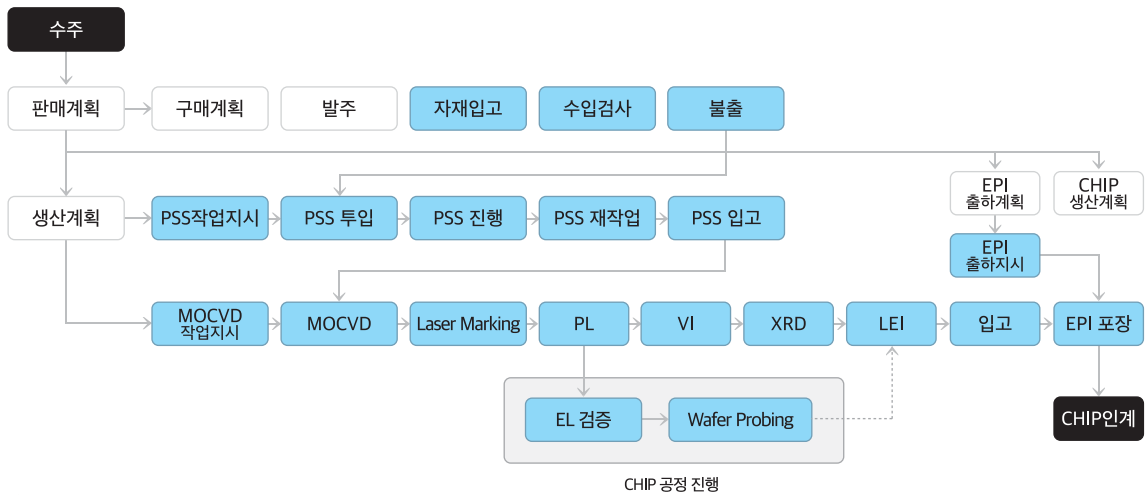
수주

판매계획
구매계획
발주
자재입고
수입검사
불출

EPI
출하계획
CHIP
생산계획

생산계획
PSS작업지시
PSS 투입
PSS 진행
PSS 재작업
PSS 입고

EPI
출하지시

MOCVD
작업지시
MOCVD
Laser Marking
PL
VI
XRD
LEI
입고
EPI 포장

EL 검증
Wafer Probing

CHIP인계

CHIP 공정 진행